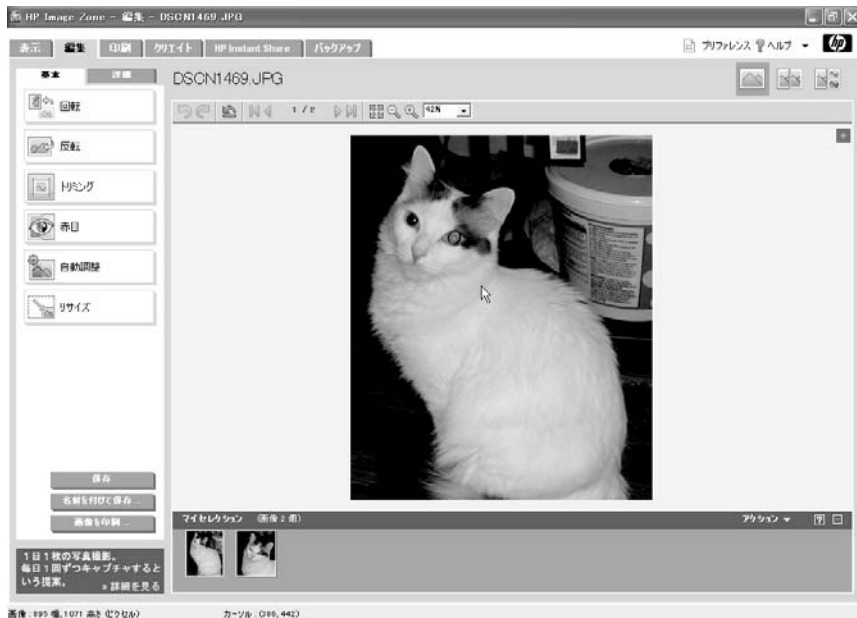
HP Image Zone - 編集 - DSCN1469.JPG

表示 編集 印刷 クリエイト HP Instant Share バックアップ

プリファレンス ヘルプ

基本 詳細

DSCN1469.JPG

回転

反転

トリミング

赤目

自動調整

リサイズ

1 / 2

42%

保存

名前を付けて保存...

画像を印刷...

1日1枚の写真撮影。毎日1回ずつキャプチャすると いう提案。 » 詳細を見る

マイセレクション (画像 2 個)

アクション

画像 : 895 幅, 1071 高さ (ピクセル)

カーソル : (189, 442)